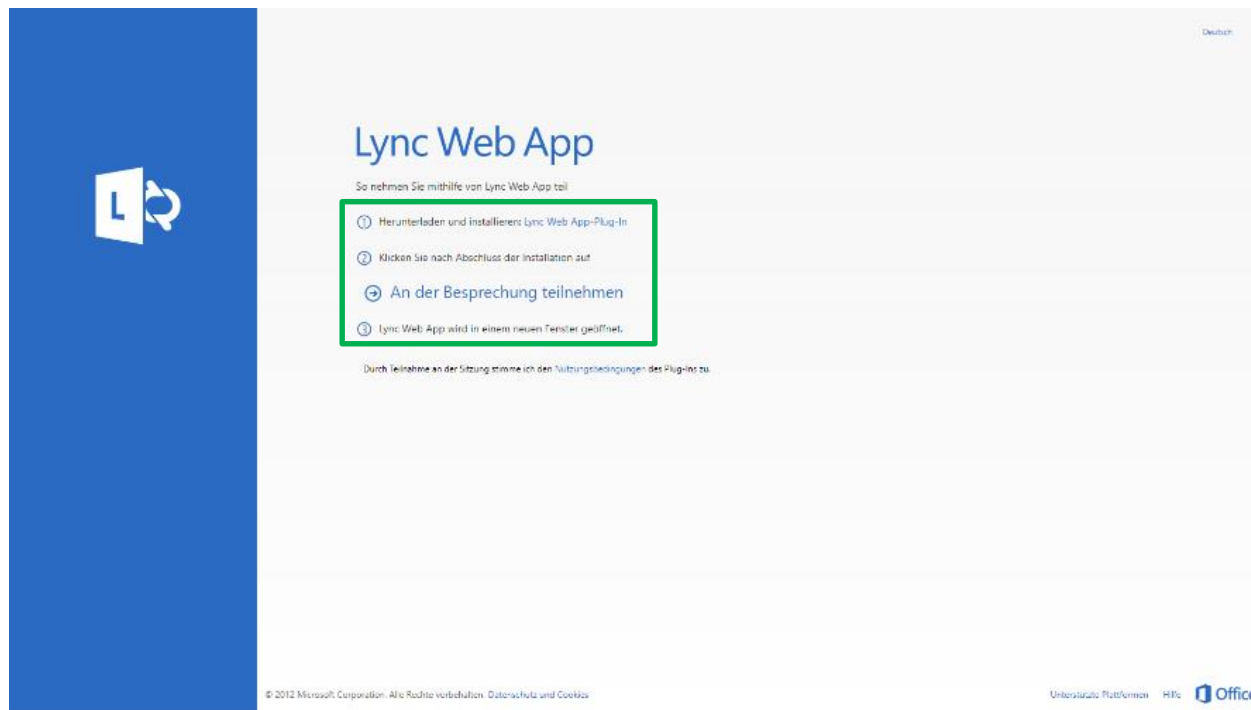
L

Deutsch

Lync Web App

So nehmen Sie mithilfe von Lync Web App teil

1 Herunterladen und installieren: Lync Web App-Plug-In

2 Klicken Sie nach Abschluss der Installation auf

An der Besprechung teilnehmen

3 Lync Web App wird in einem neuen Fenster geöffnet.

Durch Teilnahme an der Sitzung stimme ich den Nutzungsbedingungen des Plug-Ins zu.

© 2012 Microsoft Corporation. Alle Rechte vorbehalten. Datenschutz und Cookies

Unterstützte Plattformen Hilfe Office